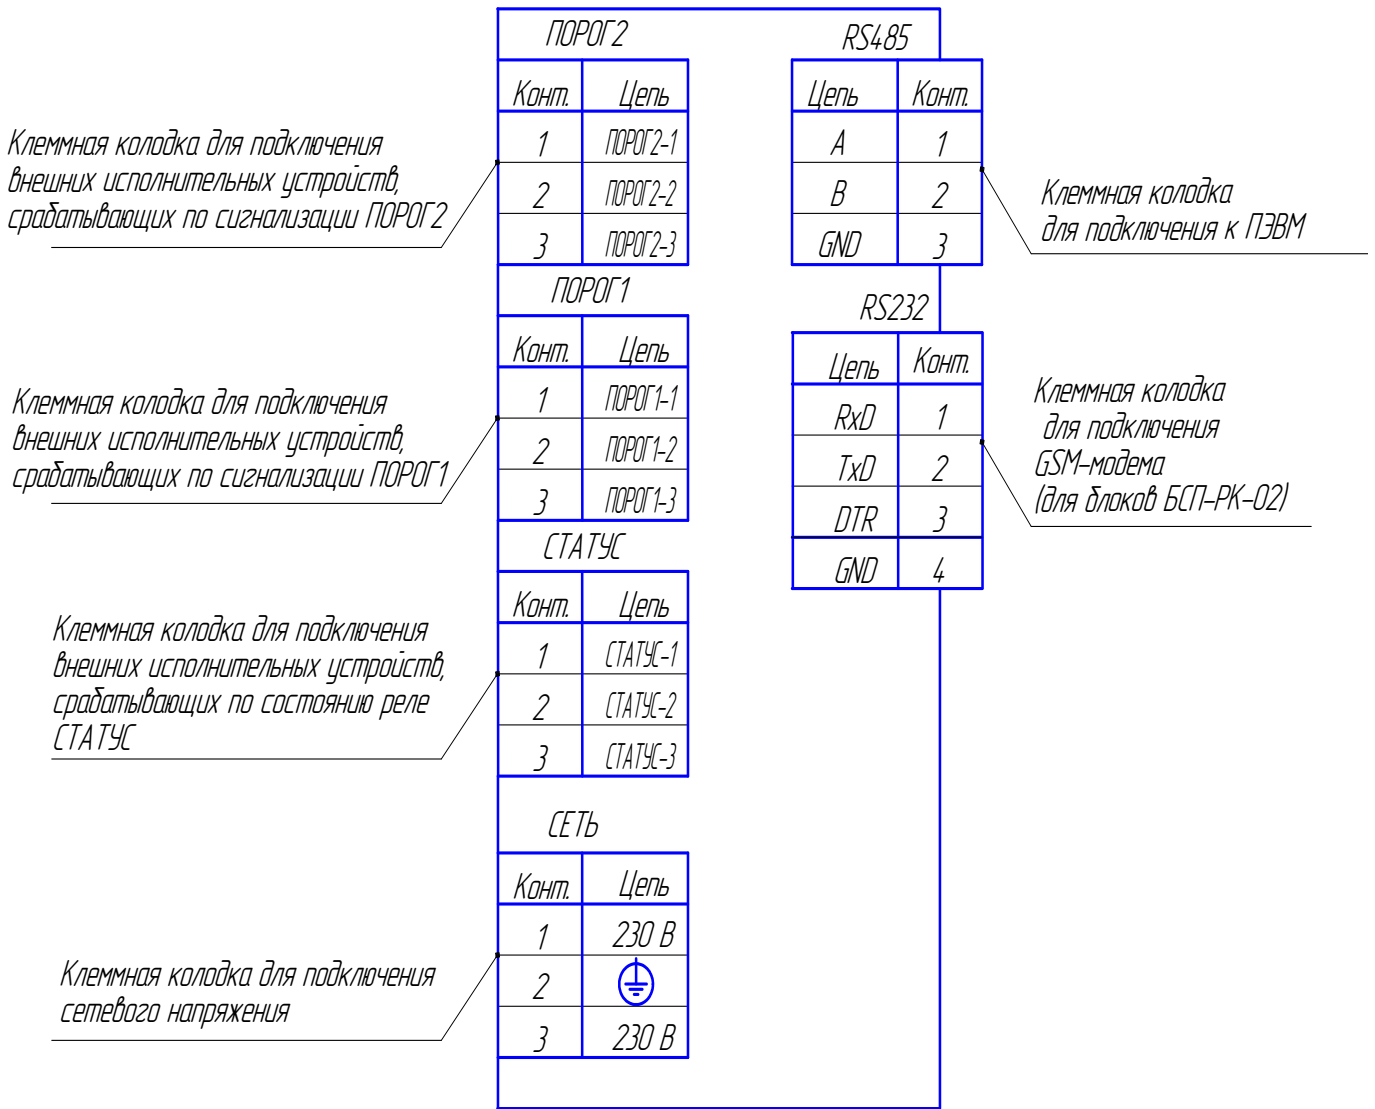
ПОРОГ2

| Конт. | Цепь |
|---|---|
| 1 | ПОРОГ2-1 |
| 2 | ПОРОГ2-2 |
| 3 | ПОРОГ2-3 |

Клеммная колодка для подключения внешних исполнительных устройств, срабатывающих по сигнализации ПОРОГ2

RS485

| Цепь | Конт. |
|---|---|
| A | 1 |
| B | 2 |
| GND | 3 |

Клеммная колодка для подключения к ПЭВМ

ПОРОГ1

| Конт. | Цепь |
|---|---|
| 1 | ПОРОГ1-1 |
| 2 | ПОРОГ1-2 |
| 3 | ПОРОГ1-3 |

Клеммная колодка для подключения внешних исполнительных устройств, срабатывающих по сигнализации ПОРОГ1

RS232

| Цепь | Конт. |
|---|---|
| RxD | 1 |
| TxD | 2 |
| DTR | 3 |
| GND | 4 |

Клеммная колодка для подключения GSM-модема (для блоков БСП-РК-02)

СТАТУС

| Конт. | Цепь |
|---|---|
| 1 | СТАТУС-1 |
| 2 | СТАТУС-2 |
| 3 | СТАТУС-3 |

Клеммная колодка для подключения внешних исполнительных устройств, срабатывающих по состоянию реле СТАТУС

СЕТЬ

| Конт. | Цепь |
|---|---|
| 1 | 230 В |
| 2 | |
| 3 | 230 В |

Клеммная колодка для подключения сетевого напряжения